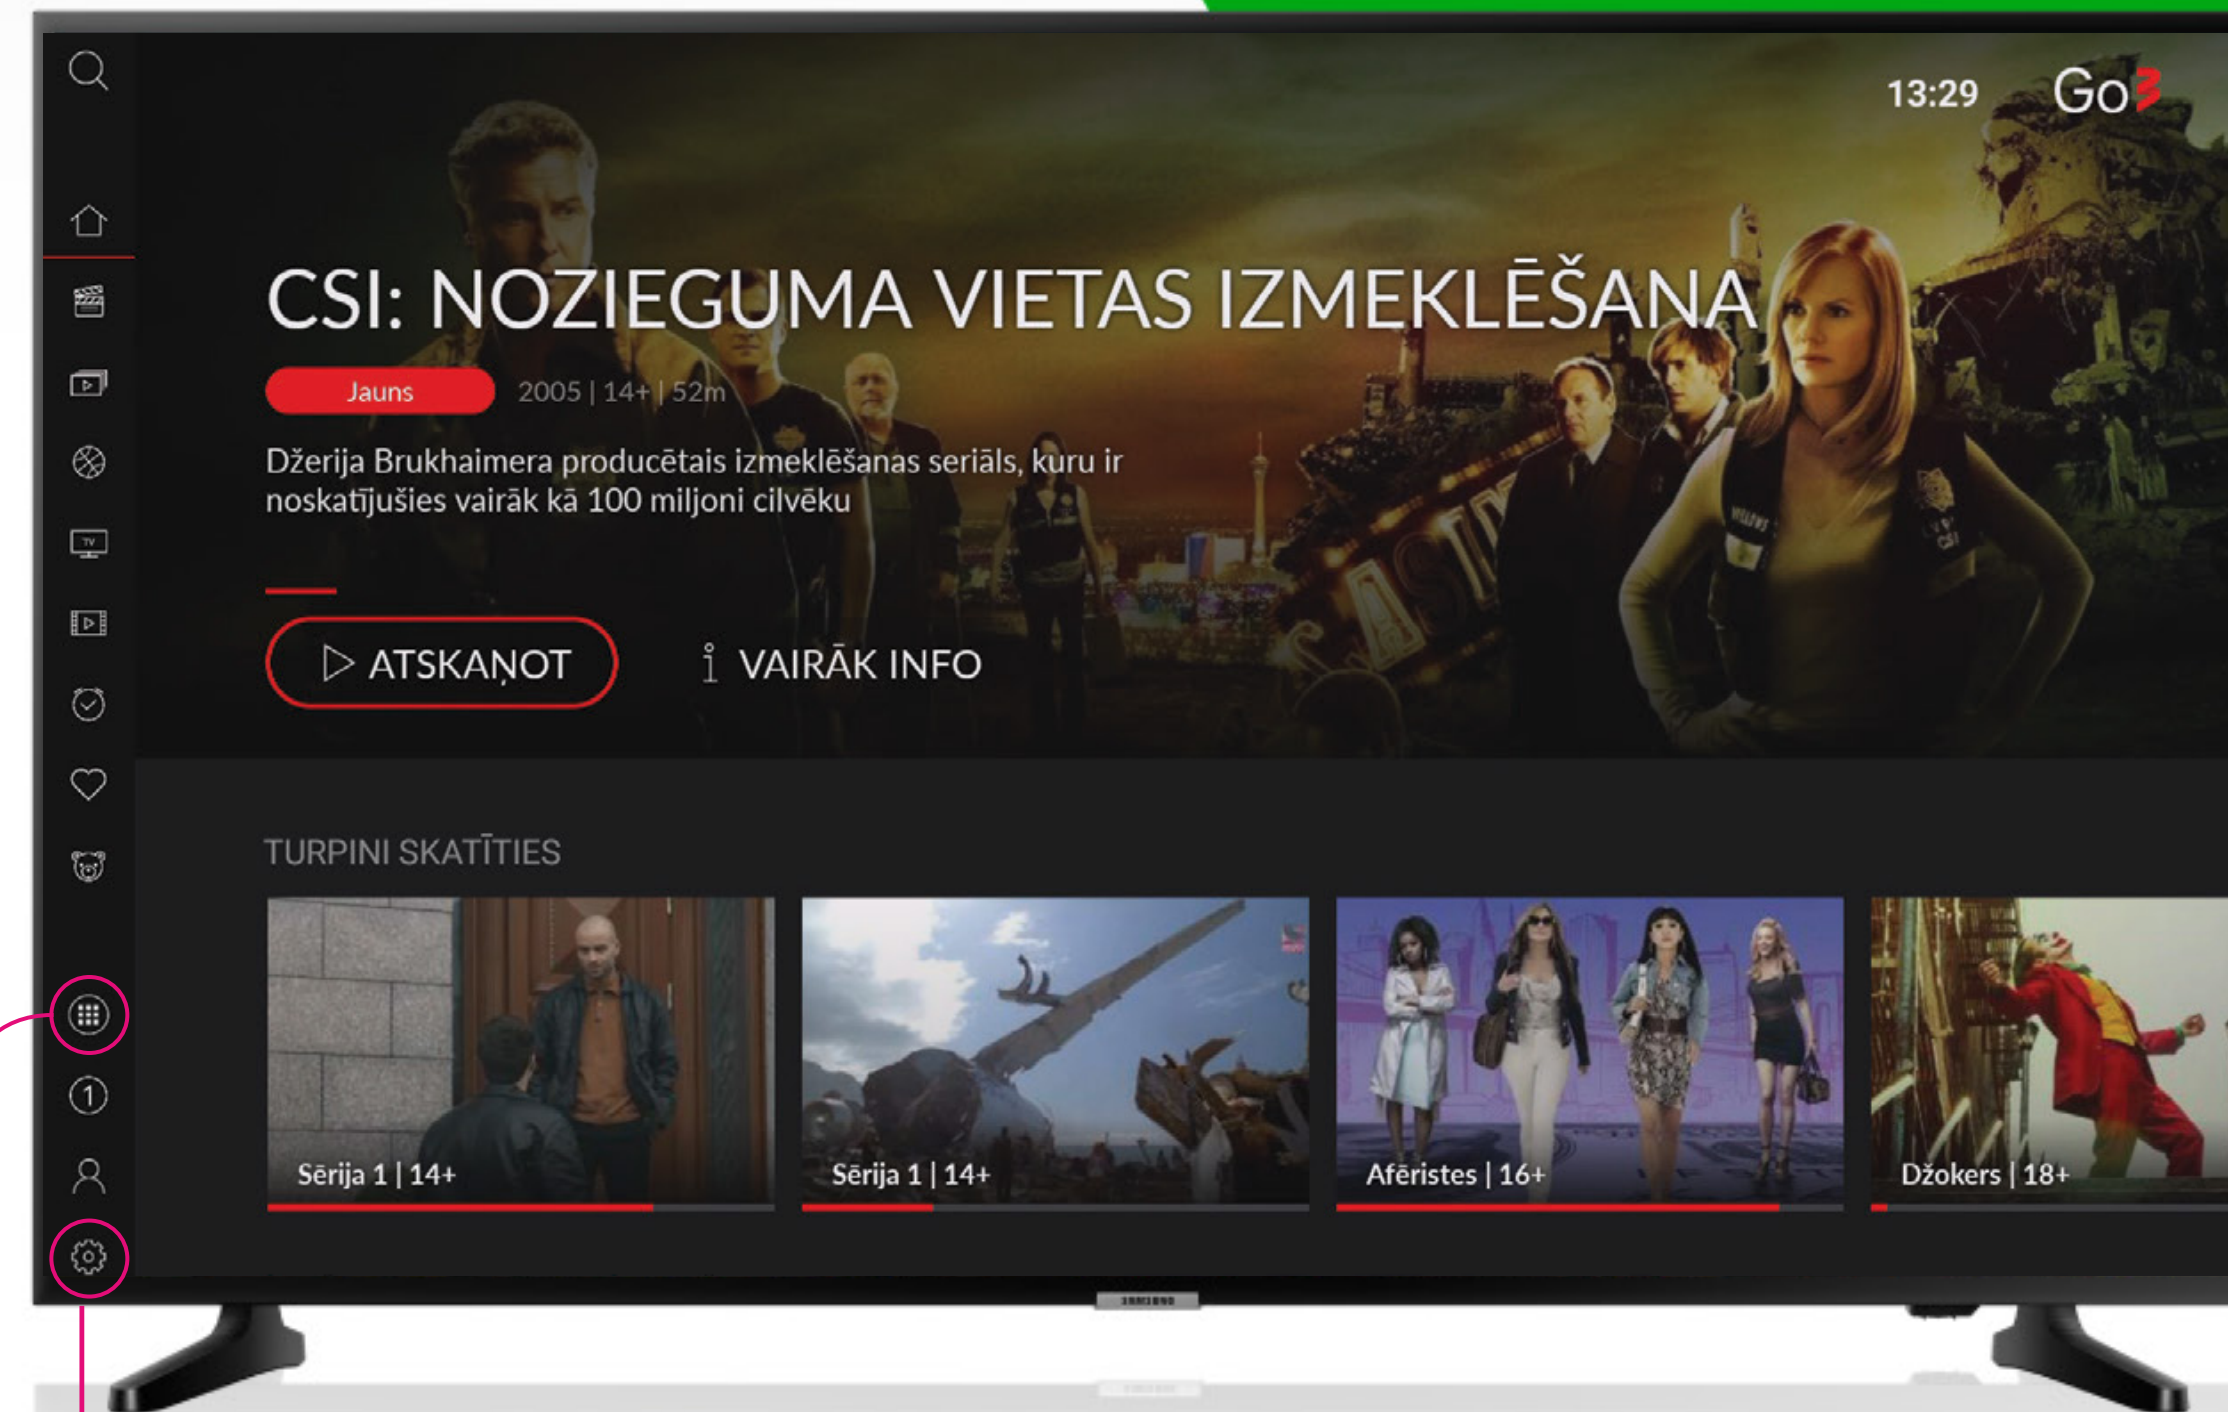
13:29 Go3

CSI: NOZIEGUMA VIETAS IZMEKLĒŠANA

Jauns 2005 | 14+ | 52m

Džerija Brukhaimera producētais izmeklēšanas seriāls, kuru ir noskatījušies vairāk kā 100 miljoni cilvēku

ATSKAŅOT

VAIRĀK INFO

TURPINI SKATĪTIES

Sērija 1 | 14+

Sērija 1 | 14+

Afēristes | 16+

Džokers | 18+

1